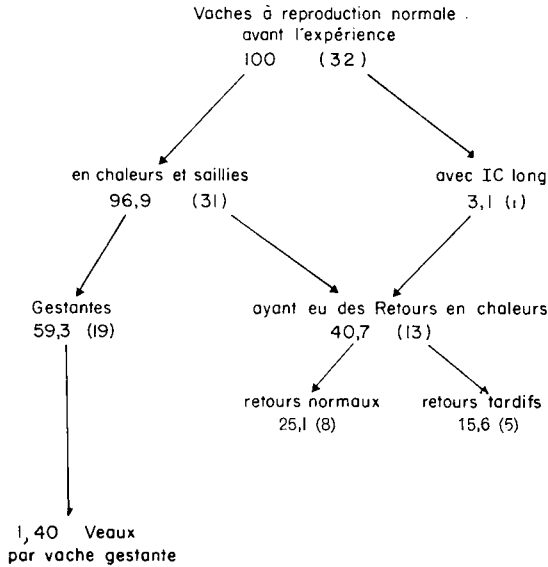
Vaches à reproduction normale .
avant l'expérience
100 (32)

en chaleurs et saillies
96,9 (31)

avec IC long
3,1 (1)

Gestantes
59,3 (19)

ayant eu des Retours en chaleurs
40,7 (13)

retours normaux
25,1 (8)

retours tardifs
15,6 (5)

1,40 Veaux
par vache gestante